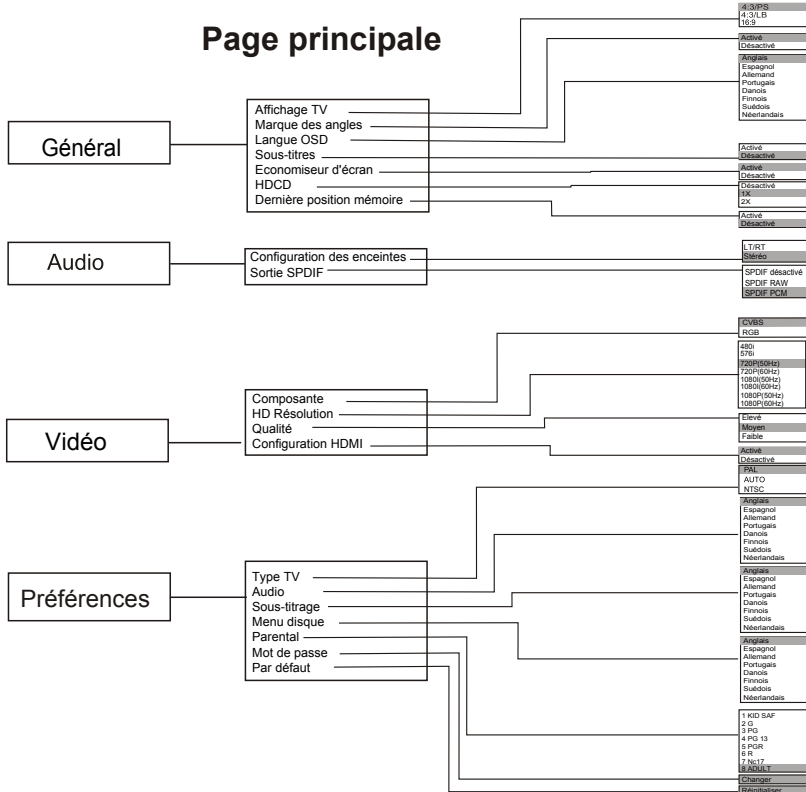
Page principale

Général

Affichage TV
Marque des angles
Langue OSD
Sous-titres
Economiseur d'écran
HDCD
Dernière position mémoire

4:3/PS
4:3/LB
16:9

Activé
Désactivé

Anglais
Espagnol
Allemand
Portugais
Danois
Finnois
Suédois
Néerlandais

Activé
Désactivé

Activé
Désactivé

Désactivé
1X
2X

Activé
Désactivé

Audio

Configuration des enceintes
Sortie SPDIF

LT/RT
Stéréo

SPDIF désactivé
SPDIF RAW
SPDIF PCM

Vidéo

Composante
HD Résolution
Qualité
Configuration HDMI

CVBS
RGB

480i
576i
720P(50Hz)
720P(60Hz)
1080i(50Hz)
1080i(60Hz)
1080P(50Hz)
1080P(60Hz)

Elevé
Moyen
Faible

Activé
Désactivé

Préférences

Type TV
Audio
Sous-titrage
Menu disque
Parental
Mot de passe
Par défaut

PAL
AUTO
NTSC

Anglais
Espagnol
Allemand
Portugais
Danois
Finnois
Suédois
Néerlandais

Anglais
Espagnol
Allemand
Portugais
Danois
Finnois
Suédois
Néerlandais

Anglais
Espagnol
Allemand
Portugais
Danois
Finnois
Suédois
Néerlandais

1 KID SAF
2 G
3 PG
4 PG 13
5 PGR
6 R
7 Nc17
8 ADULT

Changer
Réinitialiser